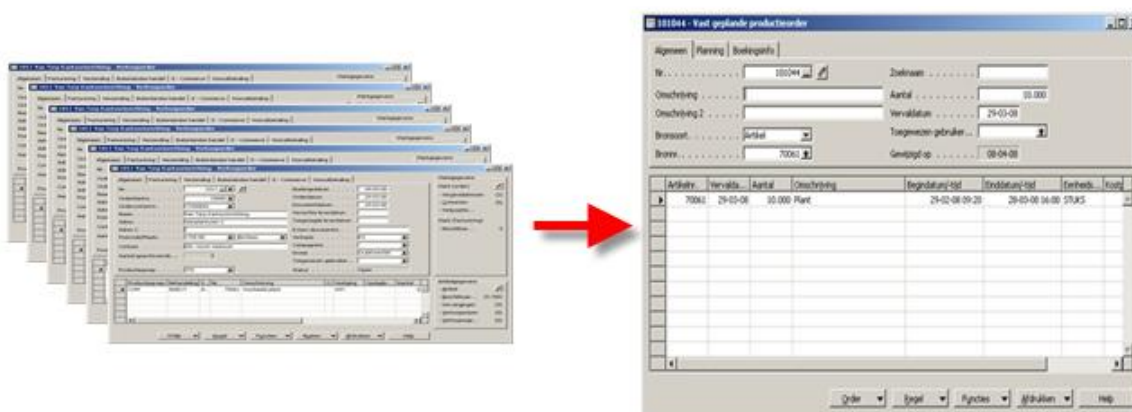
101044 - Vast geplande productieorder

Algemeen | Planning | Boekingsinfo

Nr. 101044
Omschrijving
Omschrijving 2
Bronsoort Artikel
Bronnr. 70061
Zoeknaam
Aantal 10.000
Vervaldatum 29-03-08
Toegewezen gebruiker
Gewijzigd op 08-04-08

| Artikelnr. | Vervaldatum | Aantal | Omschrijving | Begindatum/-tijd | Einddatum/-tijd | Eenheids... | Kostpr... |
|---|---|---|---|---|---|---|---|
| 70061 | 29-03-08 | 10.000 | Plant | 29-02-08 09:20 | 28-03-08 16:00 | STUKS | |

Order | Regel | Functies | Afdrukken | Help